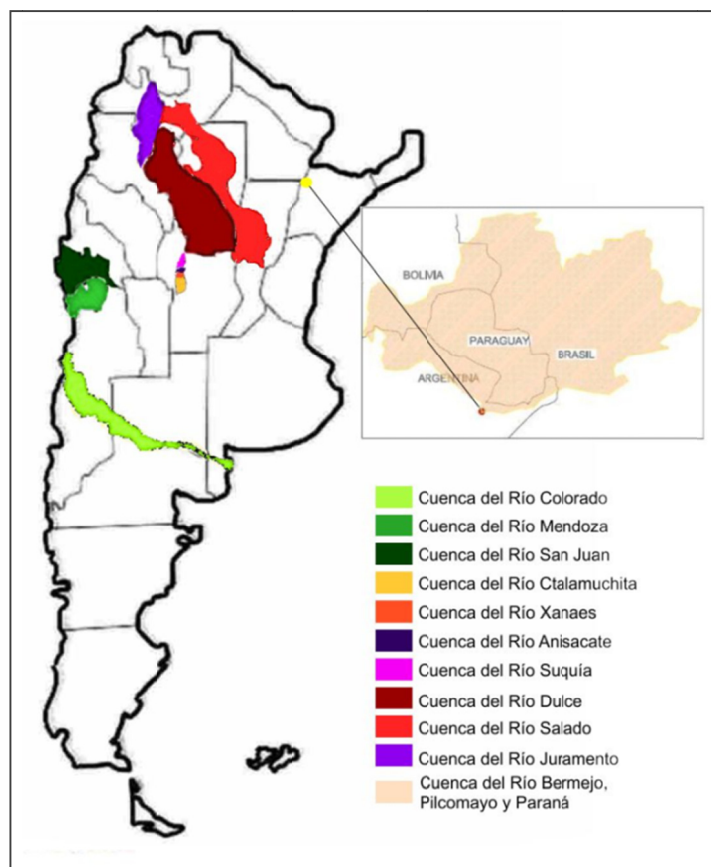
BOLIVIA
PARAGUAY
BRASIL
ARGENTINA

Cuenca del Río Colorado
Cuenca del Río Mendoza
Cuenca del Río San Juan
Cuenca del Río Ctalamuchita
Cuenca del Río Xanaes
Cuenca del Río Anisacate
Cuenca del Río Suquía
Cuenca del Río Dulce
Cuenca del Río Salado
Cuenca del Río Juramento
Cuenca del Río Bermejo, Pilcomayo y Paraná